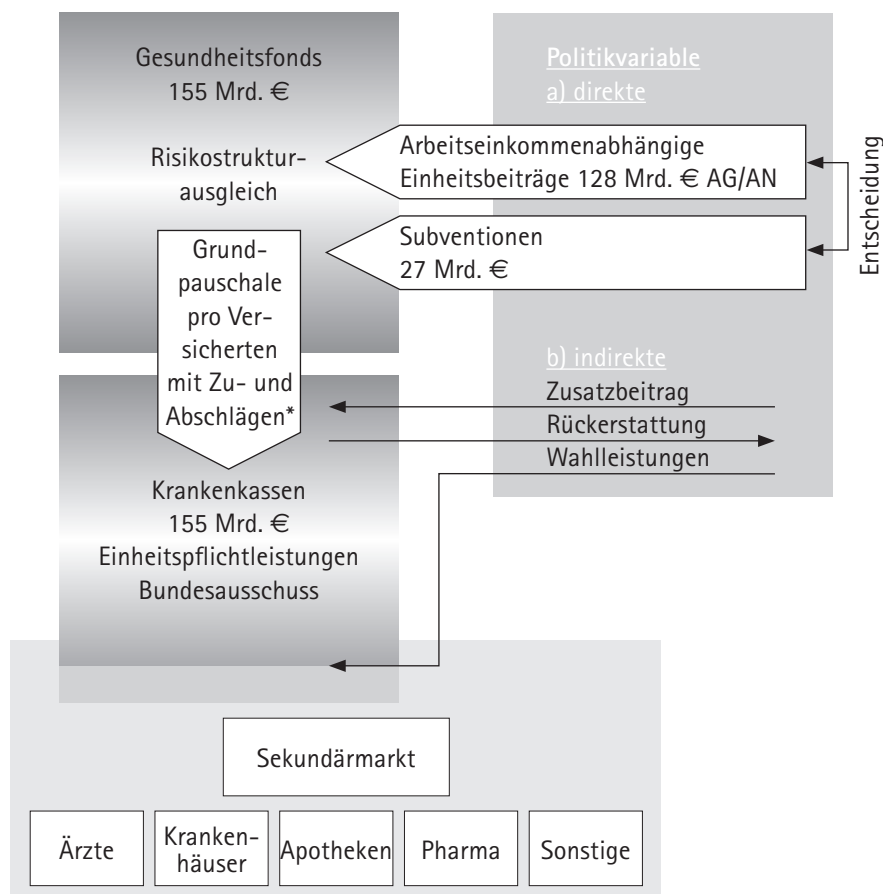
Gesundheitsfonds
155 Mrd. €

Risikostrukturausgleich

Grundpauschale pro Versicherten mit Zu- und Abschlägen*

Krankenkassen
155 Mrd. €
Einheitspflichtleistungen
Bundesausschuss

Politikvariable
a) direkte

Arbeitseinkommenabhängige Einheitsbeiträge 128 Mrd. € AG/AN

Subventionen
27 Mrd. €

Entscheidung

b) indirekte
Zusatzbeitrag
Rückerstattung
Wahlleistungen

Sekundärmarkt

| Ärzte | Krankenhäuser | Apotheken | Pharma | Sonstige |
|---|---|---|---|---|